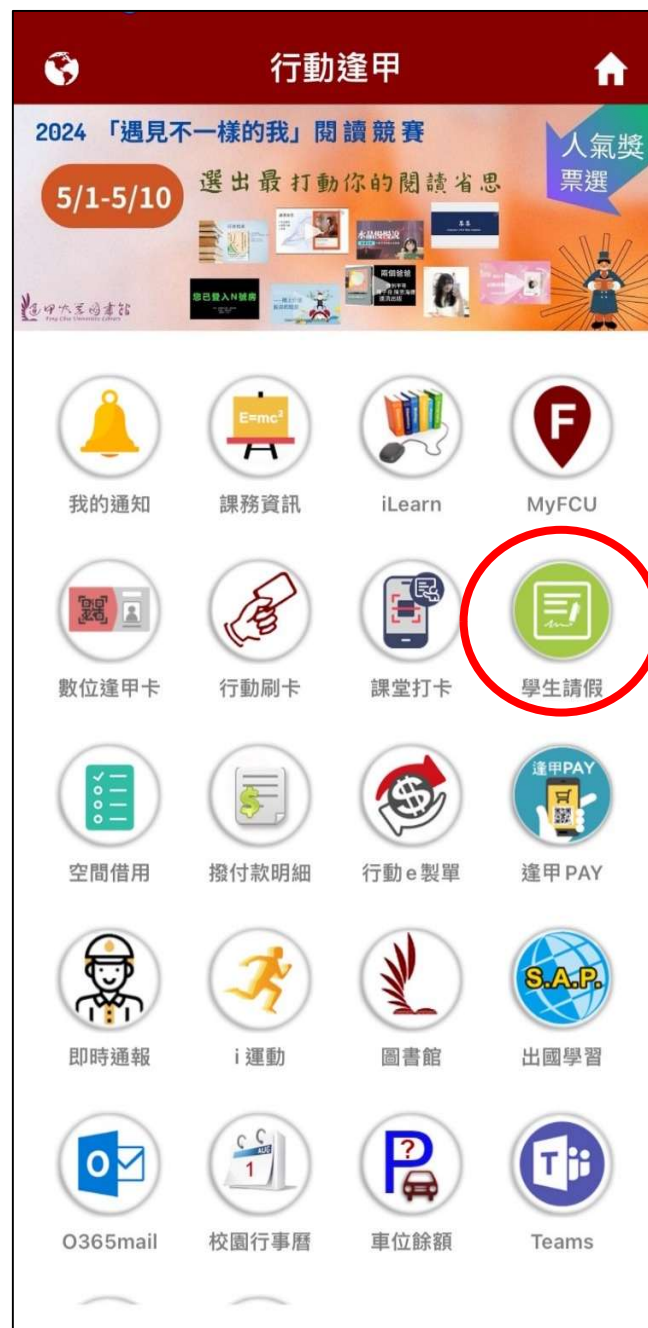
行動逢甲

2024 「遇見不一樣的我」閱讀競賽

5/1-5/10

選出最打動你的閱讀省思

人氣獎 票選

逢甲大學圖書館

E=mc²

我的通知
課務資訊
iLearn
MyFCU

數位逢甲卡
行動刷卡
課堂打卡
學生請假

逢甲PAY

空間借用
撥付款明細
行動e製單
逢甲PAY

S.A.P.

即時通報
i運動
圖書館
出國學習

1

O365mail
校園行事曆
車位餘額
Teams